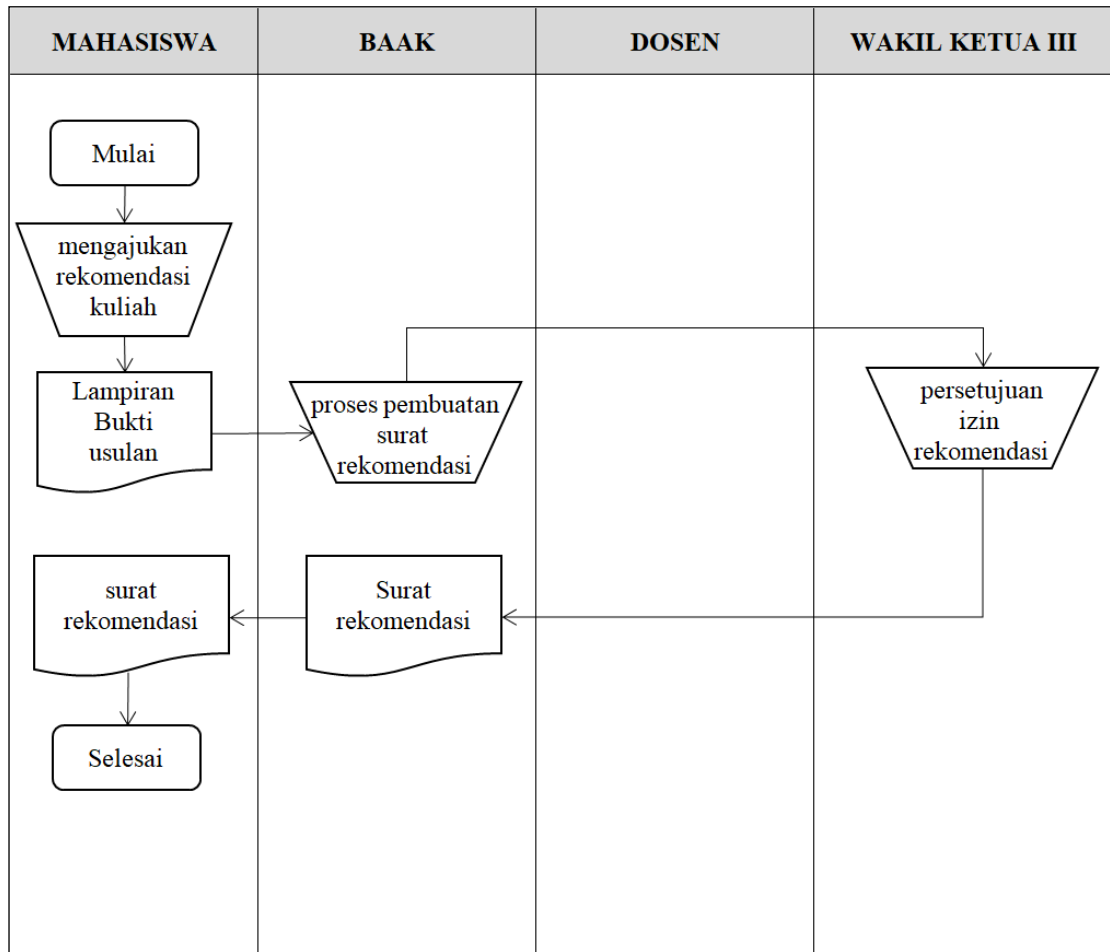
MAHASISWA

BAAK

DOSEN

WAKIL KETUA III

Mulai

mengajukan rekomendasi kuliah

Lampiran Bukti usulan

proses pembuatan surat rekomendasi

persetujuan izin rekomendasi

surat rekomendasi

Surat rekomendasi

Selesai